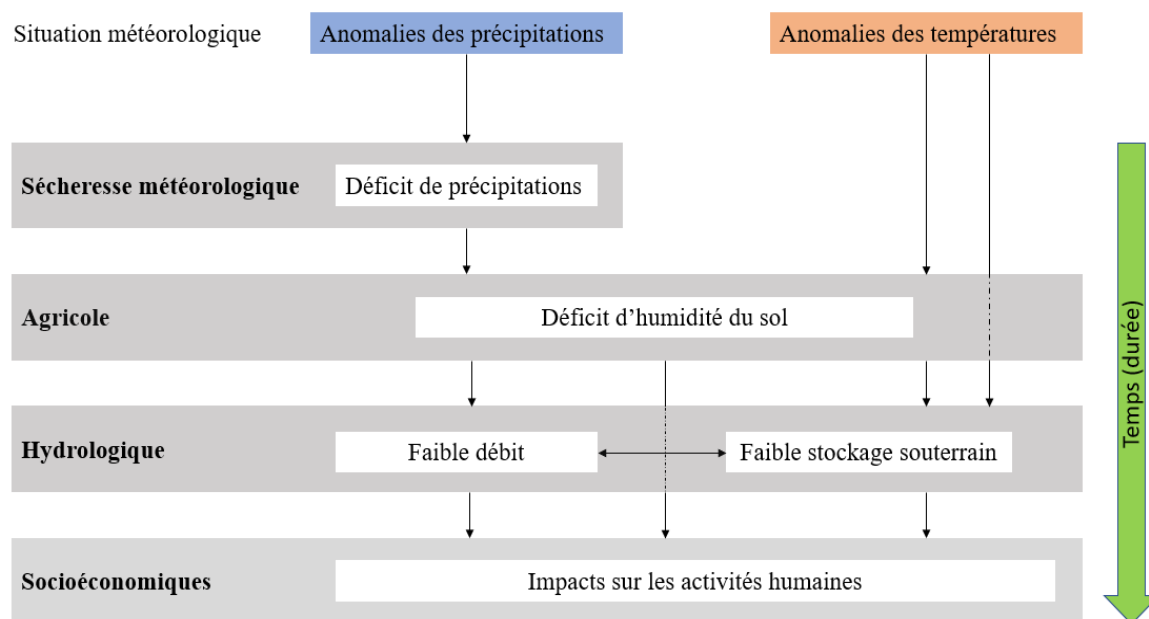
Situation météorologique

Anomalies des précipitations

Anomalies des températures

Sécheresse météorologique

Déficit de précipitations

Agricole

Déficit d'humidité du sol

Hydrologique

Faible débit

Faible stockage souterrain

Socioéconomiques

Impacts sur les activités humaines

Temps (durée)